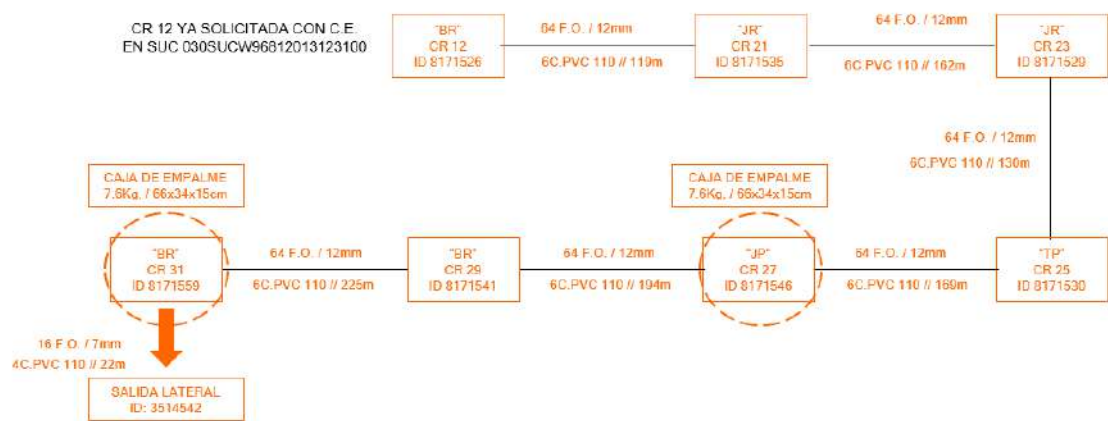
CR 12 YA SOLICITADA CON C.E.
EN SUC 030SUCW96812013123100

"BR"
CR 12
ID 8171526

64 F.O. / 12mm
6C.PVC 110 // 119m

"JR"
CR 21
ID 8171535

64 F.O. / 12mm
6C.PVC 110 // 162m

"JR"
CR 23
ID 8171529

64 F.O. / 12mm
6C.PVC 110 // 130m

CAJA DE EMPALME
7.6Kg. / 66x34x15cm

"BR"
CR 31
ID 8171559

64 F.O. / 12mm
6C.PVC 110 // 225m

"BR"
CR 29
ID 8171541

64 F.O. / 12mm
6C.PVC 110 // 194m

CAJA DE EMPALME
7.6Kg. / 66x34x15cm

"JP"
CR 27
ID 8171546

64 F.O. / 12mm
6C.PVC 110 // 160m

"TP"
CR 25
ID 8171530

16 F.O. / 7mm
4C.PVC 110 // 22m

SALIDA LATERAL
ID: 3514542